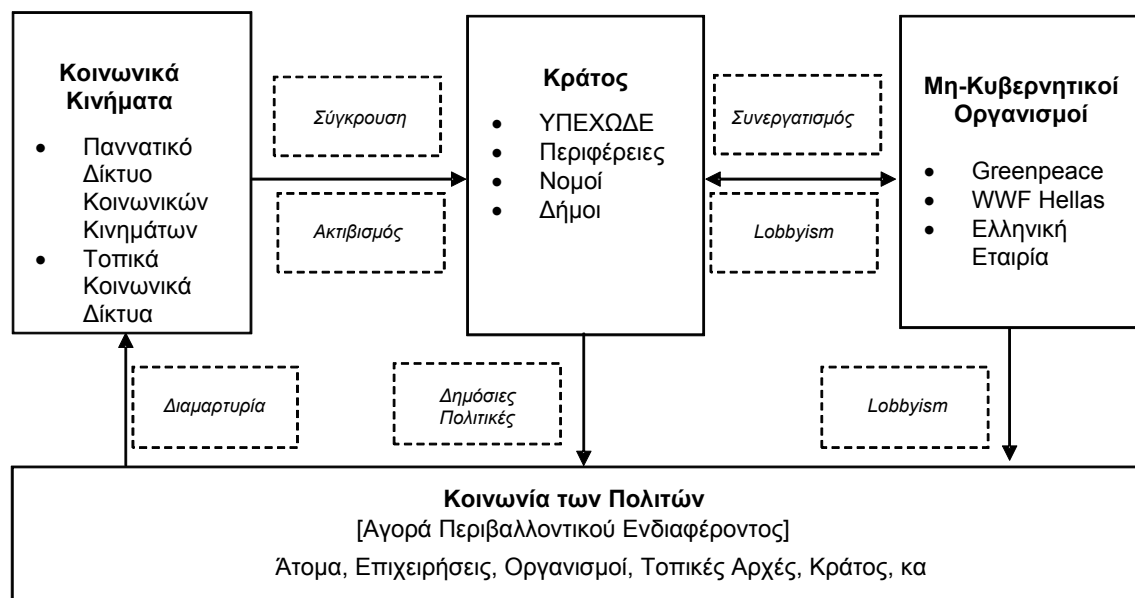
**Κοινωνικά Κινήματα**

- Πανντατικό Δίκτυο Κοινωνικών Κινημάτων
- Τοπικά Κοινωνικά Δίκτυα

*Σύγκρουση*

*Ακτιβισμός*

**Κράτος**

- ΥΠΕΧΩΔΕ
- Περιφέρειες
- Νομοί
- Δήμοι

*Συνεργατισμός*

*Lobbyism*

**Μη-Κυβερνητικοί Οργανισμοί**

- Greenpeace
- WWF Hellas
- Ελληνική Εταιρία

*Διαμαρτυρία*

*Δημόσιες Πολιτικές*

*Lobbyism*

**Κοινωνία των Πολιτών**
[Αγορά Περιβαλλοντικού Ενδιαφέροντος]
Άτομα, Επιχειρήσεις, Οργανισμοί, Τοπικές Αρχές, Κράτος, κα